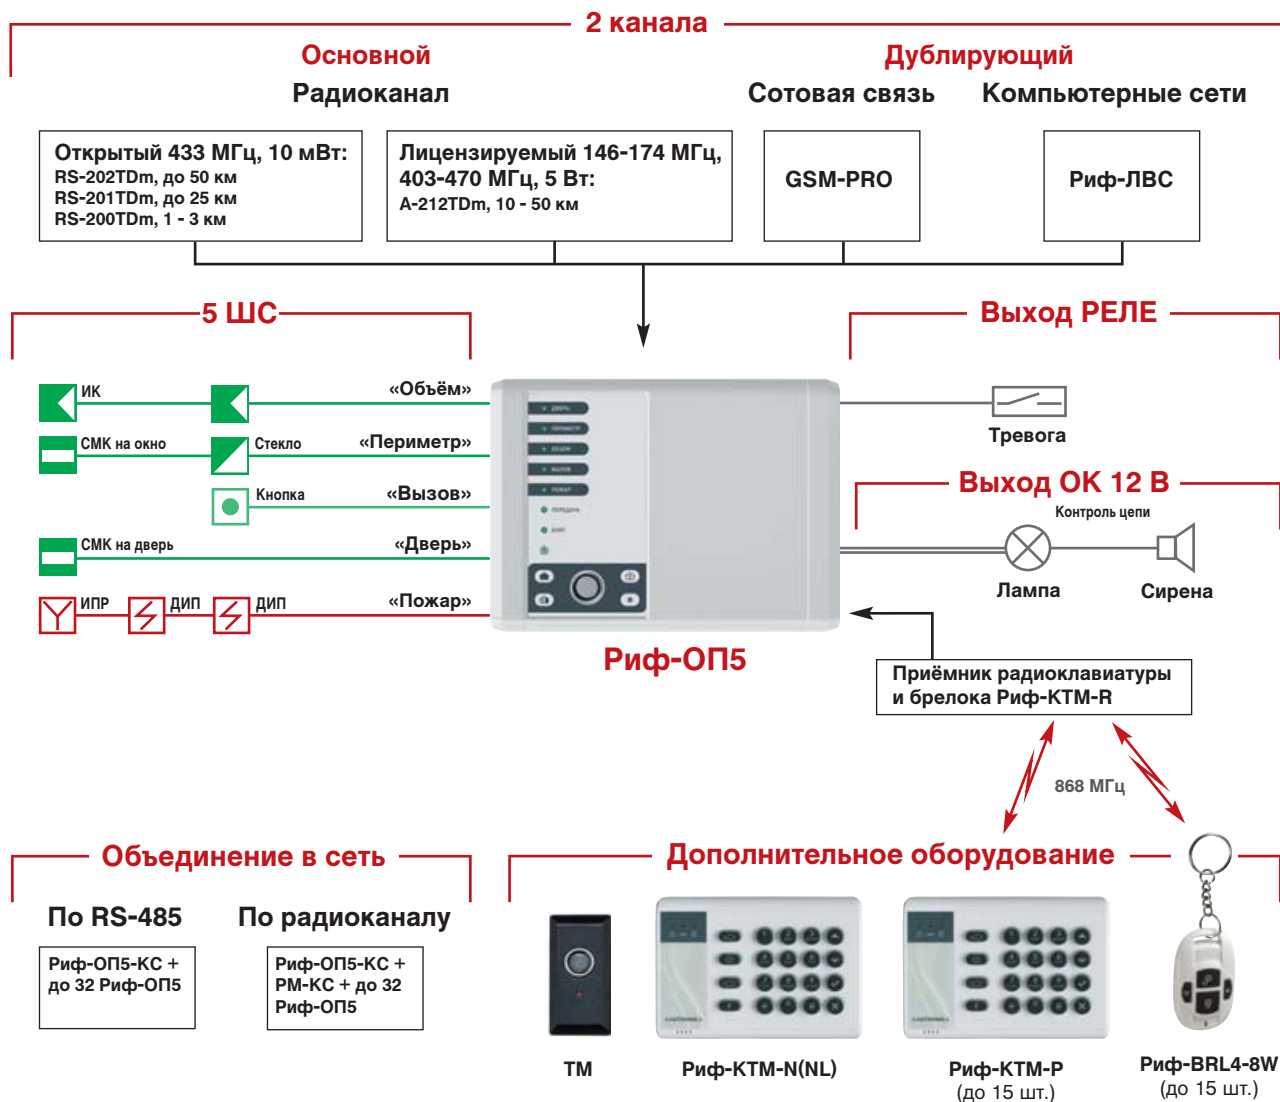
2 канала

Основной

Радиоканал

Дублирующий

Сотовая связь

Компьютерные сети

Открытый 433 МГц, 10 мВт:
RS-202TDm, до 50 км
RS-201TDm, до 25 км
RS-200TDm, 1 - 3 км

Лицензируемый 146-174 МГц, 403-470 МГц, 5 Вт:
A-212TDm, 10 - 50 км

GSM-PRO

Риф-ЛВС

5 ШС

Выход РЕЛЕ

ИК

«Объём»

СМК на окно

Стекло

«Периметр»

Кнопка

«Вызов»

СМК на дверь

«Дверь»

ИПР

ДИП

ДИП

«Пожар»

Тревога

Выход ОК 12 В

Контроль цепи

Лампа

Сирена

Риф-ОП5

Приёмник радиоклавиатуры и брелока Риф-КТМ-R

868 МГц

Объединение в сеть

По RS-485

Риф-ОП5-КС + до 32 Риф-ОП5

По радиоканалу

Риф-ОП5-КС + РМ-КС + до 32 Риф-ОП5

Дополнительное оборудование

ТМ

Риф-КТМ-N(NL)

Риф-КТМ-Р
(до 15 шт.)

Риф-BRL4-8W
(до 15 шт.)